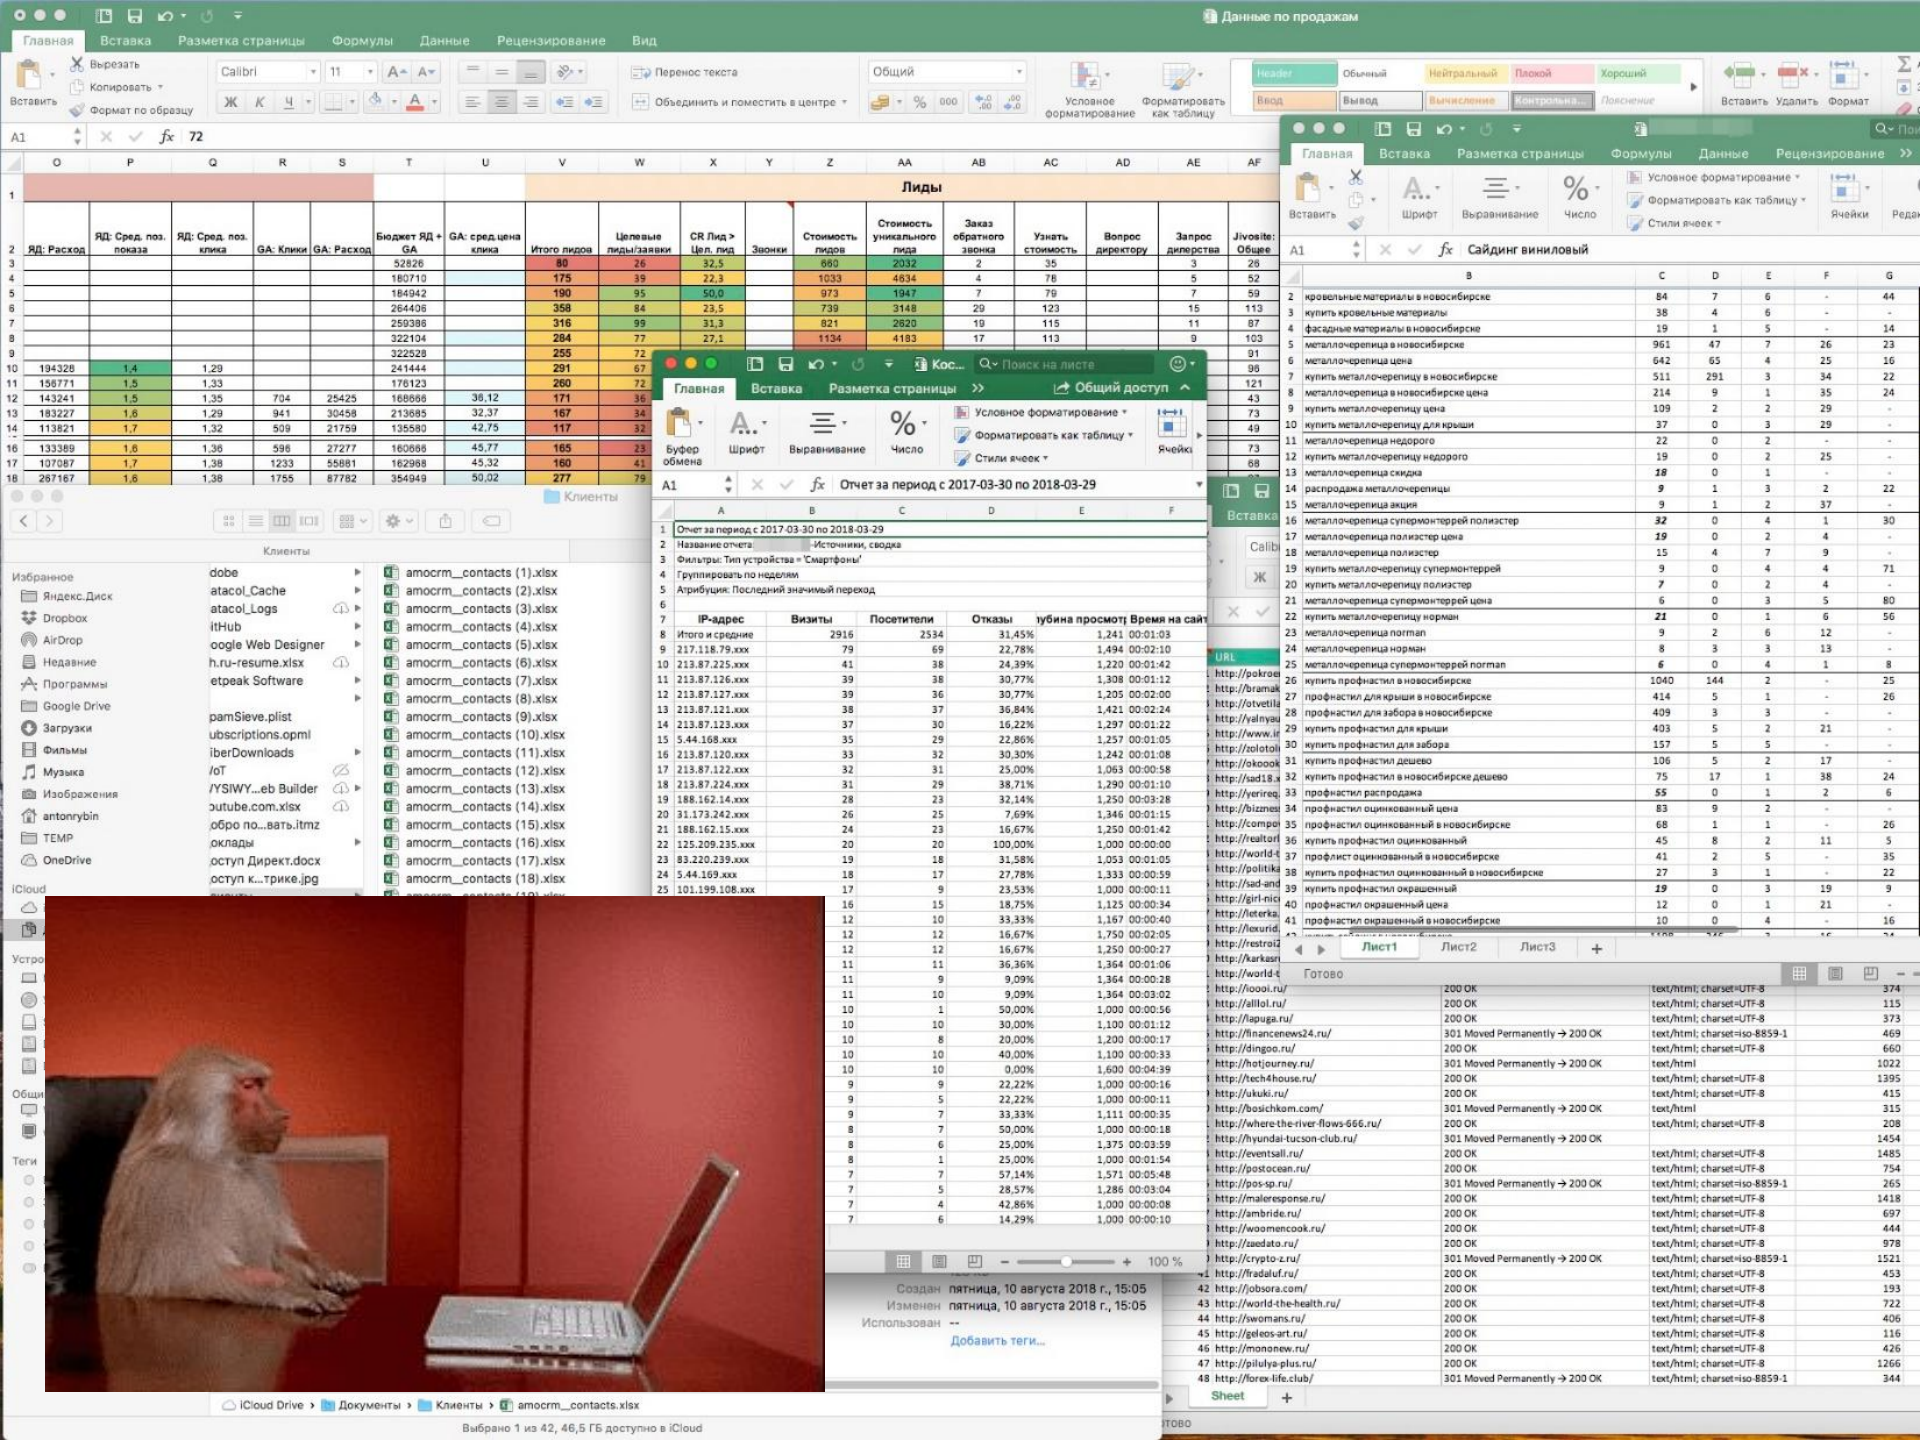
Данные по продажам

Главная Вставка Разметка страницы Формулы Данные Рецензирование Вид

Вырезать
Копировать
Формат по образцу
Вставить
Calibri 11
Перенос текста
Объединить и поместить в центре
Общий
Условное форматирование
Форматировать как таблицу
Header Обычный Нейтральный Плохой Хороший
Ввод Вывод Вычисление Контрольна... Пояснение
Вставить Удалить Формат

A1 fx 72

Лиды

ЯД: Расход | ЯД: Сред. поз. показа | ЯД: Сред. поз. клика | GA: Клики | GA: Расход | Бюджет ЯД + GA | GA: сред.цена клика | Итого лидов | Целевые лиды/заявки | CR Лид > Цел. лид | Звонки | Стоимость лидов | Стоимость уникального лида | Заказ обратного звонка | Узнать стоимость | Вопрос директору | Запрос дилерства | Jivosite: Общее

Главная Вставка Разметка страницы Формулы Данные Рецензирование
Условное форматирование
Форматировать как таблицу
Стили ячеек
Вставить Шрифт Выравнивание Число Ячейки

A1 fx Сайдинг виниловый

кровельные материалы в новосибирске
купить кровельные материалы
фасадные материалы в новосибирске
металлочерепица в новосибирске
металлочерепица цена
купить металлочерепицу в новосибирске
металлочерепица в новосибирске цена
купить металлочерепицу цена
купить металлочерепицу для крыши
металлочерепица недорого
купить металлочерепицу недорого
металлочерепица скидка
распродажа металлочерепицы
металлочерепица акция
металлочерепица супермонтеррей полиэстер
металлочерепица полиэстер цена
металлочерепица полиэстер
купить металлочерепицу супермонтеррей
купить металлочерепицу полиэстер
металлочерепица супермонтеррей цена
купить металлочерепицу норман
металлочерепица norman
металлочерепица норман
металлочерепица супермонтеррей norman
купить профнастил в новосибирске
профнастил для крыши в новосибирске
профнастил для забора в новосибирске
купить профнастил для крыши
купить профнастил для забора
купить профнастил дешево
купить профнастил в новосибирске дешево
профнастил распродажа
профнастил оцинкованный цена
профнастил оцинкованный в новосибирске
купить профнастил оцинкованный
профлист оцинкованный в новосибирске
купить профнастил оцинкованный в новосибирске
купить профнастил окрашенный
профнастил окрашенный цена
профнастил окрашенный в новосибирске

Лист1 Лист2 Лист3
Готово

Кос... Поиск на листе
Главная Вставка Разметка страницы Общий доступ
Буфер обмена Шрифт Выравнивание Число Ячейки
Условное форматирование
Форматировать как таблицу
Стили ячеек

A1 fx Отчет за период с 2017-03-30 по 2018-03-29

Отчет за период с 2017-03-30 по 2018-03-29
Название отчета: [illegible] -Источники, сводка
Фильтры: Тип устройства = 'Смартфоны'
Группировать по неделям
Атрибуция: Последний значимый переход

| IP-адрес | Визиты | Посетители | Отказы | Глубина просмотра | Время на сайте |
|---|---|---|---|---|---|
| Итого и средние | 2916 | 2534 | 31,45% | 1,241 | 00:01:03 |
| 217.118.79.xxx | 79 | 69 | 22,78% | 1,494 | 00:02:10 |
| 213.87.225.xxx | 41 | 38 | 24,39% | 1,220 | 00:01:42 |
| 213.87.126.xxx | 39 | 38 | 30,77% | 1,308 | 00:01:12 |
| 213.87.127.xxx | 39 | 36 | 30,77% | 1,205 | 00:02:00 |
| 213.87.121.xxx | 38 | 37 | 36,84% | 1,421 | 00:02:24 |
| 213.87.123.xxx | 37 | 30 | 16,22% | 1,297 | 00:01:22 |
| 5.44.168.xxx | 35 | 29 | 22,86% | 1,257 | 00:01:05 |
| 213.87.120.xxx | 33 | 32 | 30,30% | 1,242 | 00:01:08 |
| 213.87.122.xxx | 32 | 31 | 25,00% | 1,063 | 00:00:58 |
| 213.87.224.xxx | 31 | 29 | 38,71% | 1,290 | 00:01:10 |
| 188.162.14.xxx | 28 | 23 | 32,14% | 1,250 | 00:03:28 |
| 31.173.242.xxx | 26 | 25 | 7,69% | 1,346 | 00:01:15 |
| 188.162.15.xxx | 24 | 23 | 16,67% | 1,250 | 00:01:42 |
| 125.209.235.xxx | 20 | 20 | 100,00% | 1,000 | 00:00:00 |
| 83.220.239.xxx | 19 | 18 | 31,58% | 1,053 | 00:01:05 |
| 5.44.169.xxx | 18 | 17 | 27,78% | 1,333 | 00:00:59 |
| 101.199.108.xxx | 17 | 9 | 23,53% | 1,000 | 00:00:11 |

100 %

Клиенты
Избранное
Яндекс.Диск
Dropbox
AirDrop
Недавние
Программы
Google Drive
Загрузки
Фильмы
Музыка
Изображения
antonrybin
TEMP
OneDrive
iCloud

amocrm_contacts (1).xlsx
amocrm_contacts (2).xlsx
amocrm_contacts (3).xlsx
amocrm_contacts (4).xlsx
amocrm_contacts (5).xlsx
amocrm_contacts (6).xlsx
amocrm_contacts (7).xlsx
amocrm_contacts (8).xlsx
amocrm_contacts (9).xlsx
amocrm_contacts (10).xlsx
amocrm_contacts (11).xlsx
amocrm_contacts (12).xlsx
amocrm_contacts (13).xlsx
amocrm_contacts (14).xlsx
amocrm_contacts (15).xlsx
amocrm_contacts (16).xlsx
amocrm_contacts (17).xlsx
amocrm_contacts (18).xlsx

Создан пятница, 10 августа 2018 г., 15:05
Изменен пятница, 10 августа 2018 г., 15:05
Использован --
Добавить теги...

iCloud Drive › Документы › Клиенты › amocrm_contacts.xlsx
Выбрано 1 из 42, 46,5 ГБ доступно в iCloud

http://alllol.ru/ 200 OK
http://lapuga.ru/ 200 OK
http://financenews24.ru/ 301 Moved Permanently → 200 OK
http://dingoo.ru/ 200 OK
http://hotjourney.ru/ 301 Moved Permanently → 200 OK
http://tech4house.ru/ 200 OK
http://ukuki.ru/ 200 OK
http://bosichkom.com/ 301 Moved Permanently → 200 OK
http://where-the-river-flows-666.ru/ 200 OK
http://hyundai-tucson-club.ru/ 301 Moved Permanently → 200 OK
http://eventsall.ru/ 200 OK
http://postocean.ru/ 200 OK
http://pos-sp.ru/ 301 Moved Permanently → 200 OK
http://maleresponse.ru/ 200 OK
http://ambride.ru/ 200 OK
http://woomencook.ru/ 200 OK
http://zaedato.ru/ 200 OK
http://crypto-z.ru/ 301 Moved Permanently → 200 OK
http://fradaluf.ru/ 200 OK
http://jobsora.com/ 200 OK
http://world-the-health.ru/ 200 OK
http://swomans.ru/ 200 OK
http://geleos-art.ru/ 200 OK
http://mononew.ru/ 200 OK
http://pilulya-plus.ru/ 200 OK
http://forex-life.club/ 301 Moved Permanently → 200 OK
Sheet